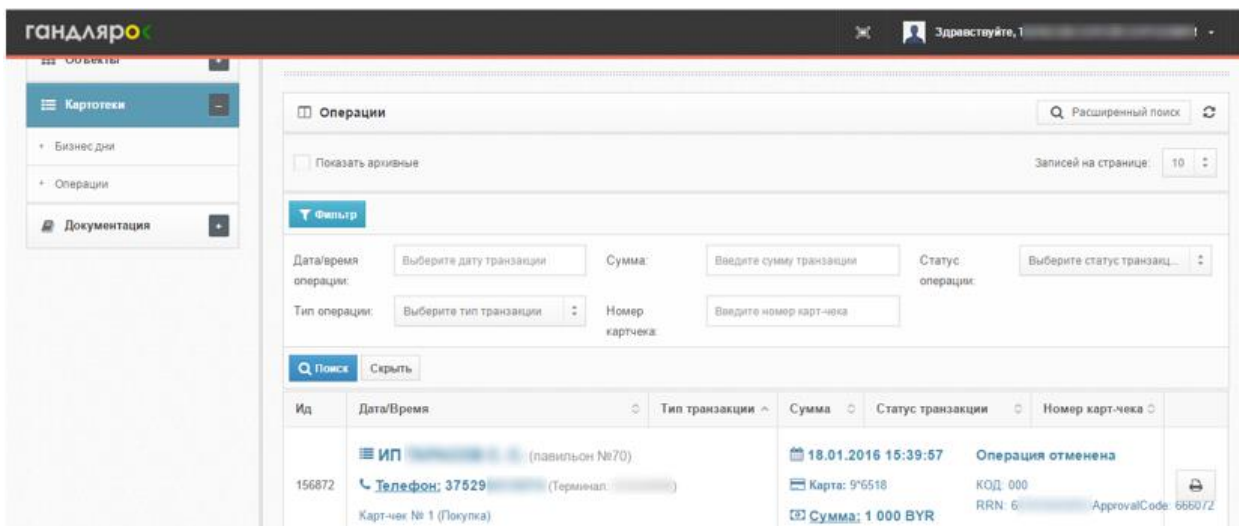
гандляро

Здравствуйте, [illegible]

Объекты

Картотеки

Бизнес дни

Операции

Документация

Операции

Расширенный поиск

Показать архивные

Записей на странице: 10

Фильтр

Дата/время операции: Выберите дату транзакции

Сумма: Введите сумму транзакции

Статус операции: Выберите статус транзакц...

Тип операции: Выберите тип транзакции

Номер картчека: Введите номер карт-чека

Поиск Скрыть

| Ид | Дата/Время | Тип транзакции | Сумма | Статус транзакции | Номер карт-чека |
|---|---|---|---|---|---|
| 156872 | ИП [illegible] (павильон №70) Телефон: 37529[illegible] (Терминал: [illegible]) Карт-чек № 1 (Покупка) | | 18.01.2016 15:39:57 Карта: 9*6518 Сумма: 1 000 BYR | Операция отменена КОД: 000 RRN: 6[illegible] ApprovalCode: 666072 | |